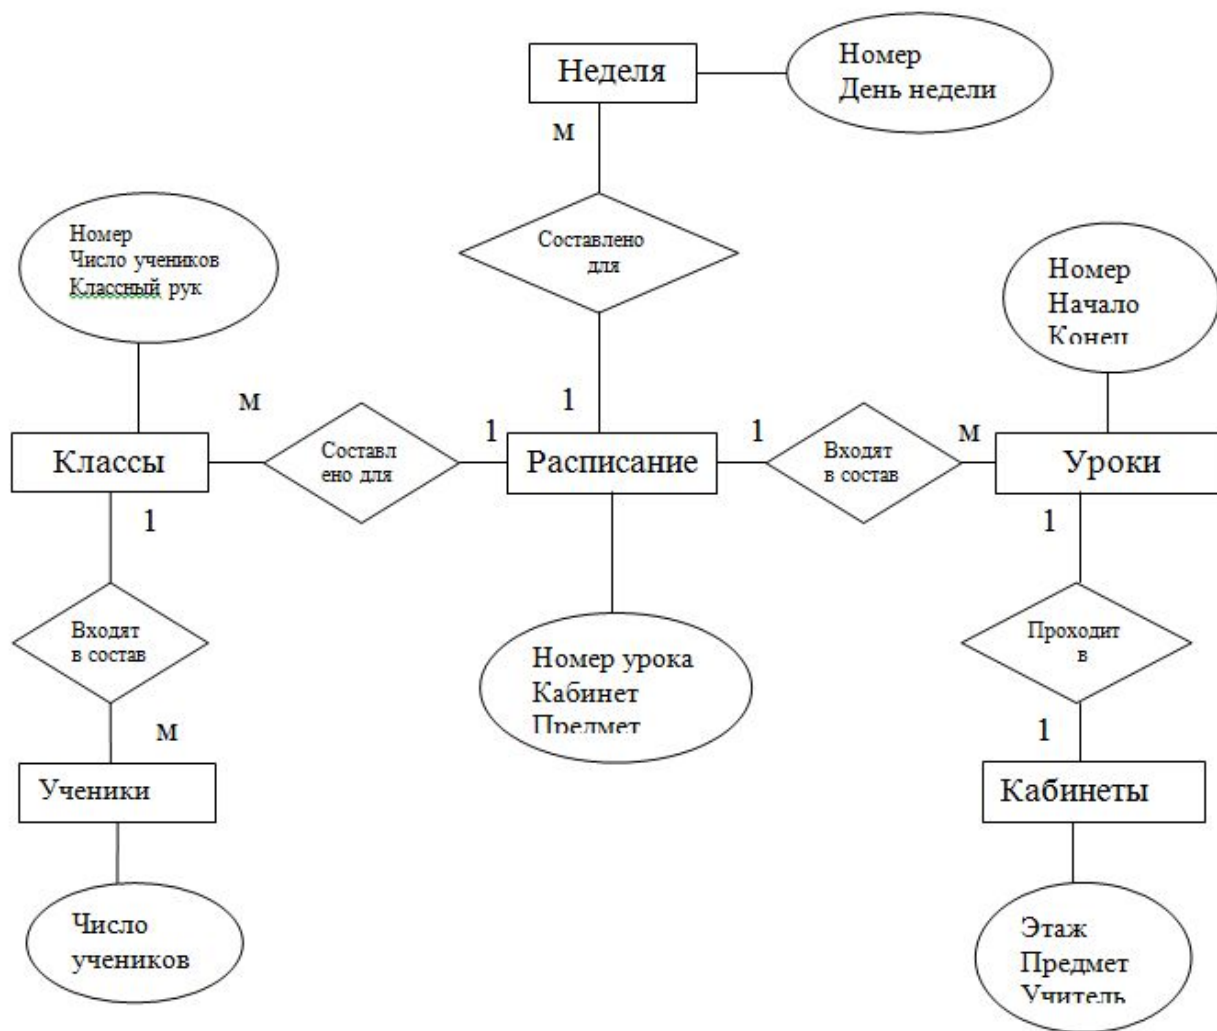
Неделя

Номер
День недели

м

Составлено для

Номер
Число учеников
Классный рук

Номер
Начало
Конец

1

м

Классы

Составлено для

1

Расписание

1

Входят в состав

м

Уроки

1

1

Входят в состав

Номер урока
Кабинет
Предмет

Проходит в

м

1

Ученики

Кабинеты

Число учеников

Этаж
Предмет
Учитель